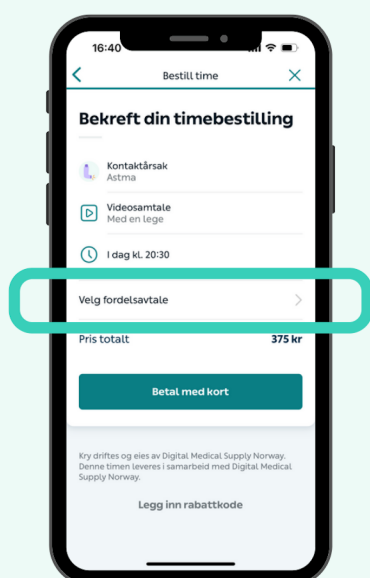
16:40

Bestill time

Bekreft din timebestilling

Kontaktårsak
Astma

Videosamtale
Med en lege

I dag kl. 20:30

Velg fordelsavtale

Pris totalt 375 kr

Betal med kort

Kry driftes og eies av Digital Medical Supply Norway. Denne timen leveres i samarbeid med Digital Medical Supply Norway.

Legg inn rabattkode